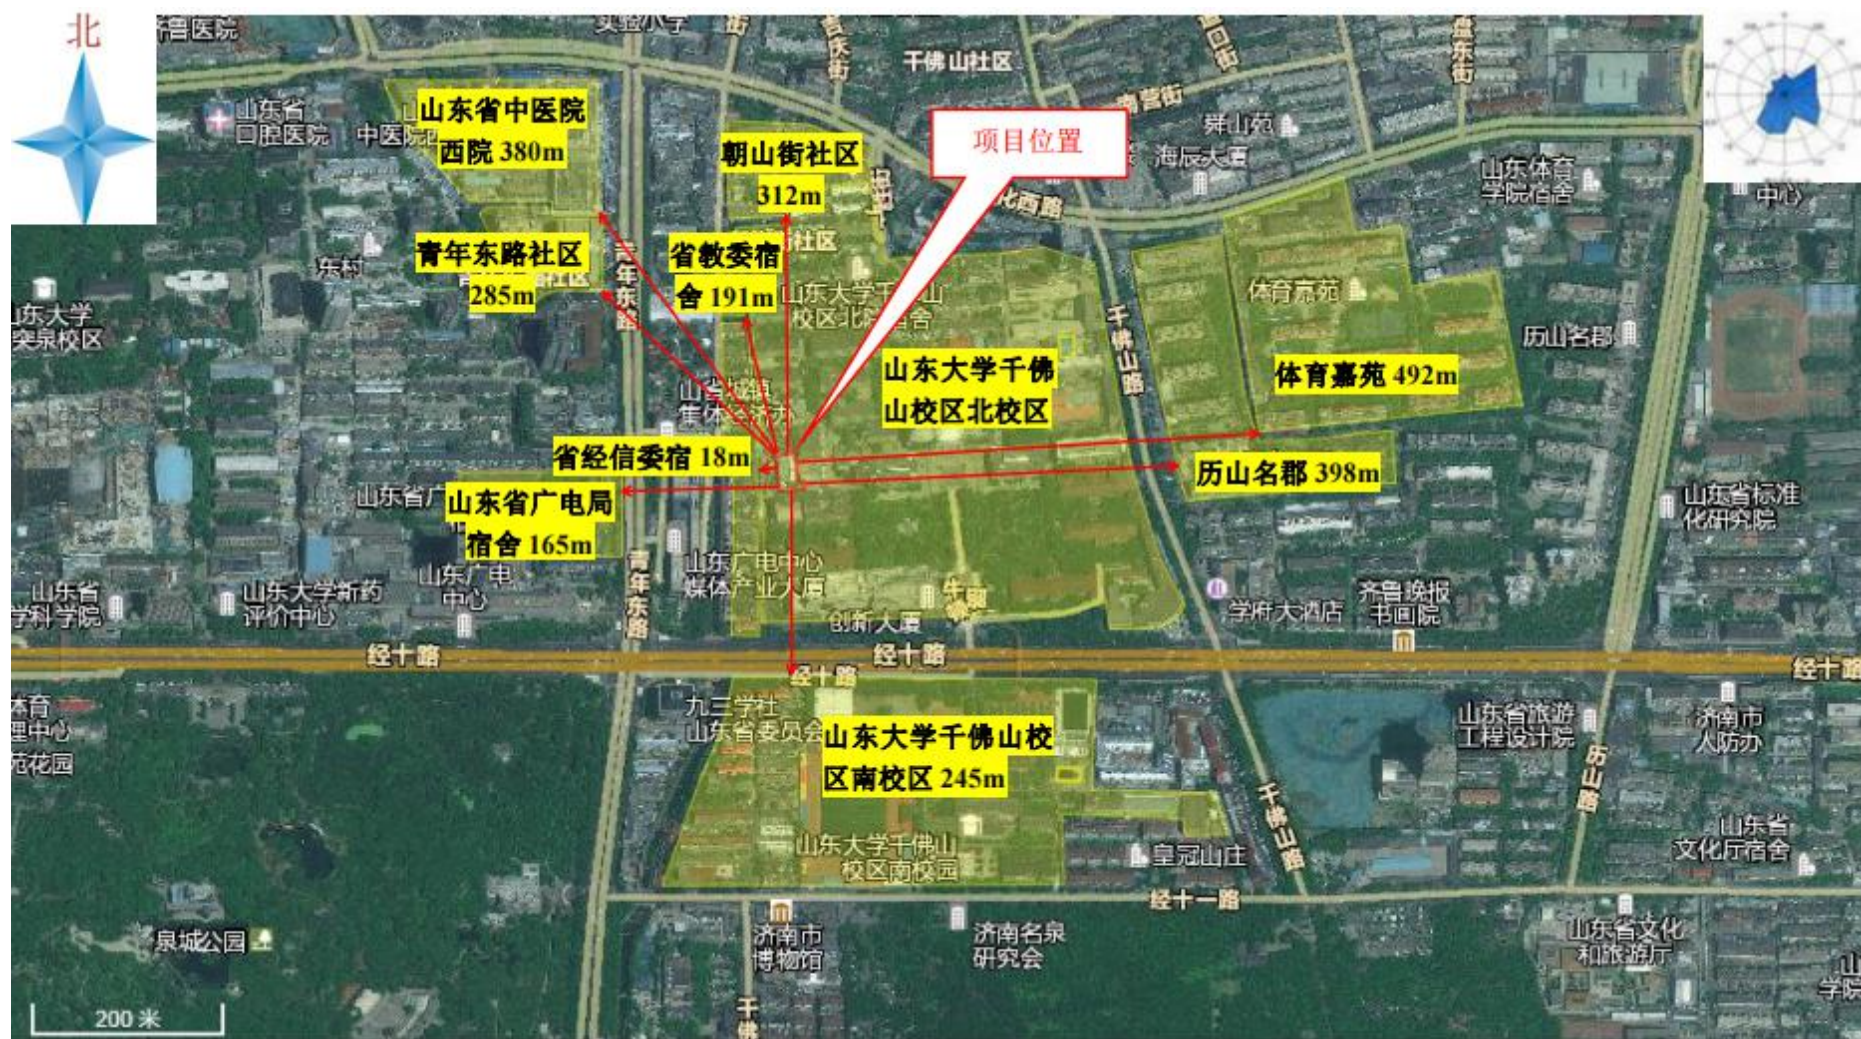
北

齐鲁医院

实验小学

千佛山社区

山东省口腔医院

中医院

山东省中医院西院 380m

朝山街社区 312m

项目位置

舜山苑

海辰大厦

山东体育学院宿舍

青年东路社区 285m

省教委宿舍 191m

山东大学千佛山校区北院宿舍

体育嘉苑

历山名郡

东大学趵突泉校区

山东大学千佛山校区北校区

体育嘉苑 492m

省经信委宿 18m

历山名郡 398m

山东省广电局宿舍 165m

山东省标准化研究院

山东广电中心媒体产业大厦

山东广电中心

山东省科学院

山东大学新药评价中心

学府大酒店

齐鲁晚报书画院

创新大厦

经十路

经十路

经十路

经十路

九三学社山东省委员会

山东大学千佛山校区南校区 245m

山东省旅游工程设计院

济南市人防办

山东大学千佛山校区南校园

皇冠山庄

千佛山路

山东省文化厅宿舍

经十一路

泉城公园

济南市博物馆

济南名泉研究会

山东省文化和旅游厅

千佛山路

历山路

200 米